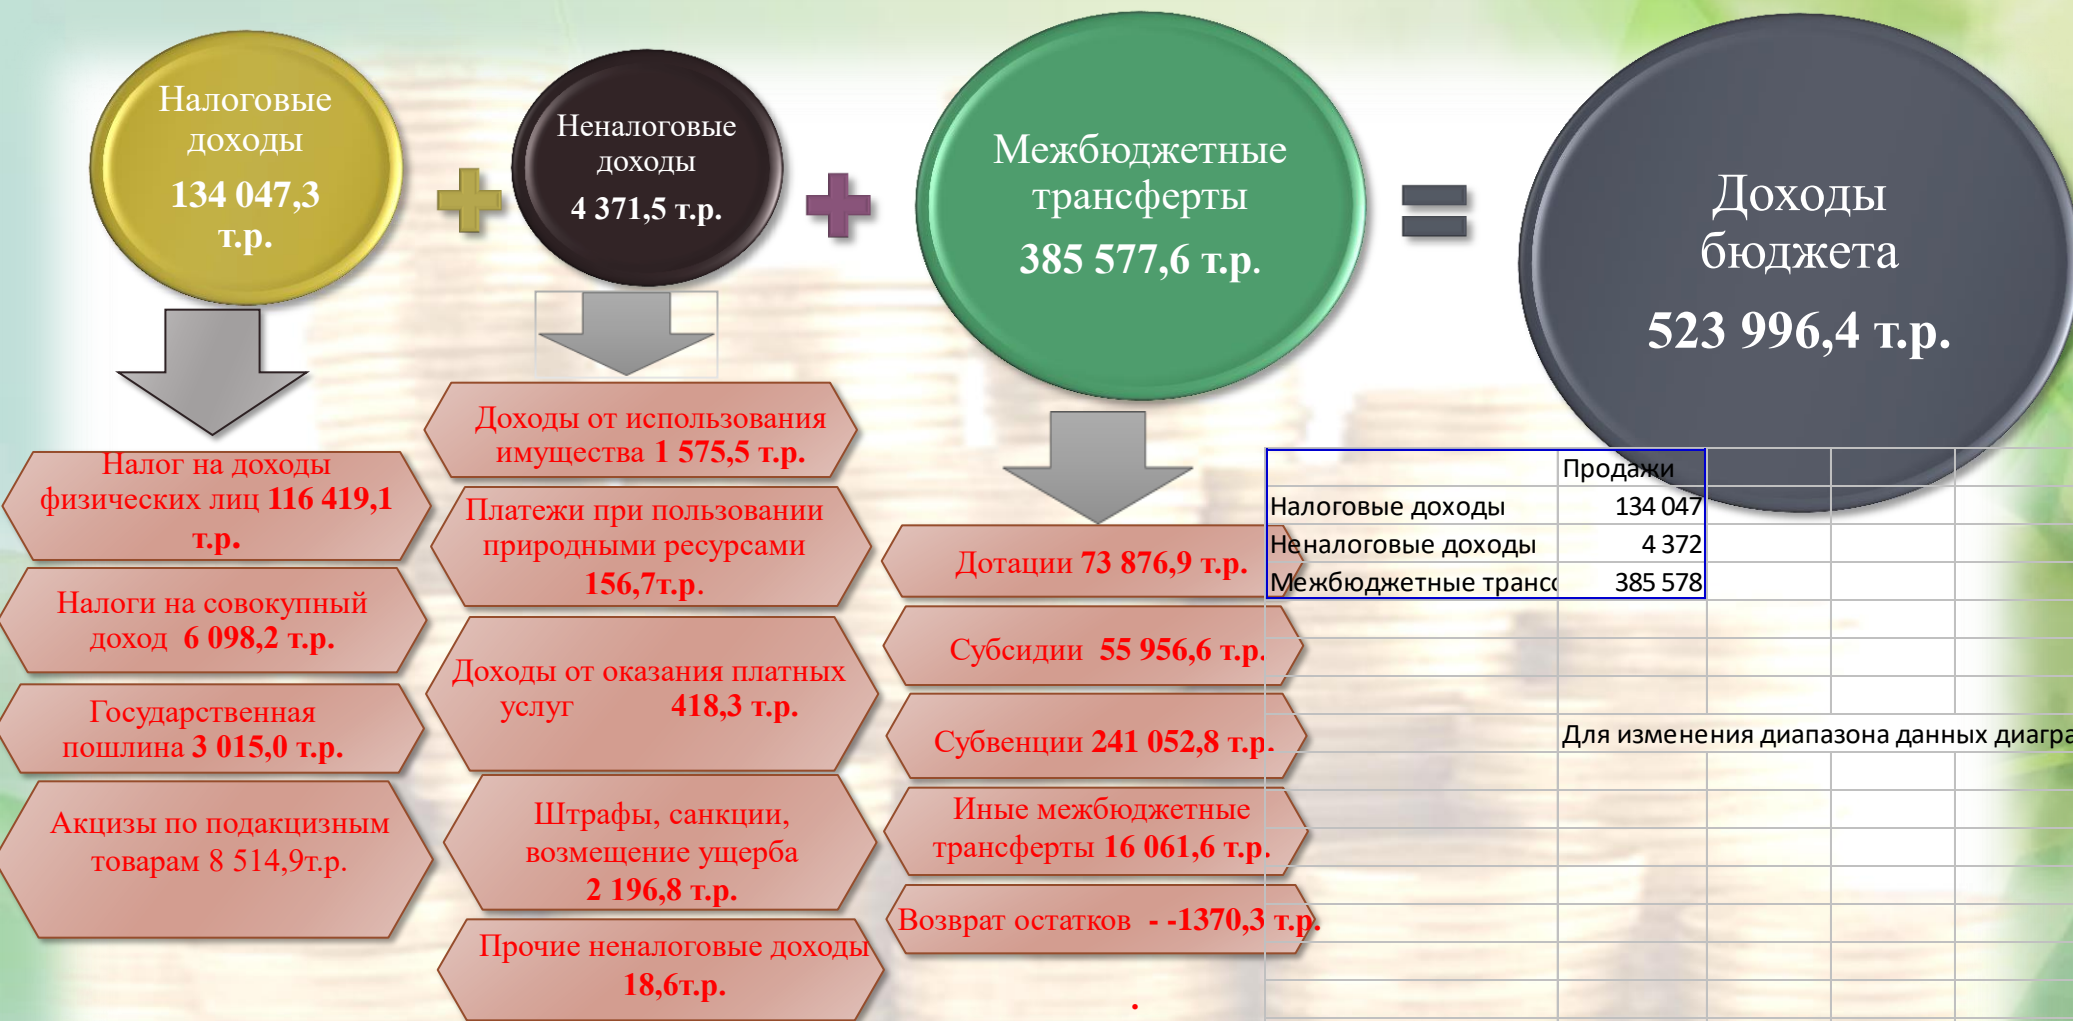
Налоговые доходы
134 047,3 т.р.

Неналоговые доходы
4 371,5 т.р.

Межбюджетные трансферты
385 577,6 т.р.

Доходы бюджета
523 996,4 т.р.

Налог на доходы физических лиц 116 419,1 т.р.

Налоги на совокупный доход 6 098,2 т.р.

Государственная пошлина 3 015,0 т.р.

Акцизы по подакцизным товарам 8 514,9т.р.

Доходы от использования имущества 1 575,5 т.р.

Платежи при пользовании природными ресурсами 156,7т.р.

Доходы от оказания платных услуг 418,3 т.р.

Штрафы, санкции, возмещение ущерба 2 196,8 т.р.

Прочие неналоговые доходы 18,6т.р.

Дотации 73 876,9 т.р.

Субсидии 55 956,6 т.р.

Субвенции 241 052,8 т.р.

Иные межбюджетные трансферты 16 061,6 т.р.

Возврат остатков - -1370,3 т.р.

| | Продажи |
|---|---|
| Налоговые доходы | 134 047 |
| Неналоговые доходы | 4 372 |
| Межбюджетные транс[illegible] | 385 578 |

Для изменения диапазона данных диагра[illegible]